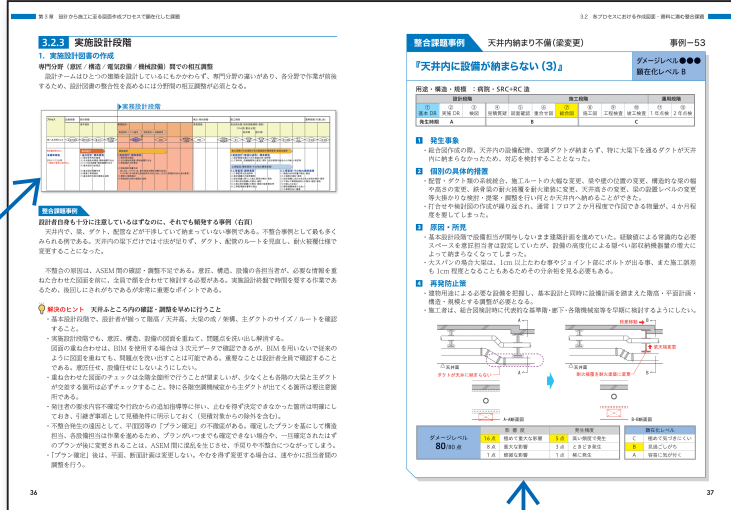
第3章 設計から施工に至る図面作成プロセスで顕在化した課題

3.2 各プロセスにおける作成図面・運用に潜む懸念課題

3.2.3 実施設計段階

1. 実施設計図書の作成

専門分野（意匠／構造／電気設備／機械設備）間での相互調整

設計チームはひとつの建築を設計しているにもかかわらず、専門分野の違いがあり、各分野で作業が前後するため、設計図書の整合性を高めるには分野間の相互調整が必要となる。

■実施設計段階

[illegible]

整合課題事例

設計者自身も十分に注意しているはずなのに、それでも頻発する事例（右頁）

天井内で、梁、ダクト、配管などが干渉していて納まっていない事例である。不整合事例として最も多くみられる例である。天井内の梁下だけでは十分ではないが、ダクト、配管のルートを見直し、耐火被覆仕様で変更することになった。

不整合の原因は、ASEM間の確認・調整不足である。意匠、構造、設備の各担当者が、必要な情報を重ねた合わせた図面を基に、全員で擦り合わせて検討する必要がある。実施設計段階で時間を要する作業であるため、後回しにされがちであるが非常に重要なポイントである。

解決のヒント　天井ふところ内の確認・調整を早めに行うこと

・基本設計段階で、設計者が揃って階高／天井高、大梁の成／断面、主ダクトのサイズ／ルートを確認すること。

・実施設計段階でも、意匠、構造、設備の図面を重ねて、問題点を洗い出し解消する。図面の重ね合わせは、BIMを使用する場合は3次元データで確認できるが、BIMを用いない従来の方法でも問題を重ねても、問題点を洗い出すことは可能である。重要なことは設計者全員で確認することである。意匠担当者、設備担当者はしないようにしたい。

・重ね合わせた図面のチェックは各断面で行うことが望ましいが、少なくとも各階の大梁と主ダクトが交差する箇所は必ずチェックすること。特に各階空調機械室から主ダクトが出てくる箇所は要注意箇所である。

・発注者の要求内容不確定や行政からの追加指導等に伴い、止むを得ず決定できなかった箇所は明確にしておき、引継ぎ事項として見積条件に明示しておく（見積対象からの除外を含む）。

・不整合発生の遠因として、平面図等の「ブラン確定」の不徹底がある。確定したプランを基にして構造担当、各設備担当は作業を進めるため、プランがいつまでも確定できない場合や、一旦確定されたはずのプランが後に変更されることは、ASEM間に混乱を生じさせ、手戻りや不整合につながってしまう。

・「プラン確定」後は、平面、断面計画は変更しない。やむを得ず変更する場合は、速やかに担当者間の調整を行う。

36

整合課題事例　天井内納まり不備(梁変更)　事例－53

『天井内に設備が納まらない（3）』

ダメージレベル●●●
顕在化レベル B

用途・構造・規模　：病院・SRC＋RC 造

| 設計段階 | | | 施工段階 | | | | | 運用段階 | |
|---|---|---|---|---|---|---|---|---|---|
| ① 基本 DR | ② 実施 DR | ③ 検図 | ④ 役務実績 | ⑤ 図面確認 | ⑥ 施工計画 | ⑦ 総合図 | ⑧ 工事 | ⑨ 工程検査 | ⑩ 竣工検査 | ⑪ 1年点検 | ⑫ 2年点検 |
| 発生時期 A | | | B | | | | | C | |

1 発生事象
・総合図作成の際、天井内の設備配管、空調ダクトが納まらず、特に大梁下を通るダクトが天井内に納まらなかったため、対応を検討することとなった。

2 個別の具体的措置
・配管・ダクト類の系統統合、施工ルートの大幅な変更、梁や壁の位置の変更、構造的な梁の幅や高さの変更、鉄骨梁の耐火被覆を耐火塗装に変更、天井高さの変更、梁の設備レベルの変更等大掛かりな検討・提案・調整を行い何とか天井内へ納めることができた。
・打合せや検討図の作成が繰り返され、通常1フロア2か月程度で作図できる物量が、4か月程度を要してしまった。

3 原因・所見
・基本設計段階で設備担当が関与しないまま建築計画を進めていた。経験値による常識的な必要スペースを意匠担当者は設定していたが、設備の高度化による様々な新設備機器類の増大によって納まらなくなってしまった。
・大スパンの場合大梁は、1cm以上たわむ事やジョイント部にボルトが出る事、また施工誤差も1cm程度となることもあるためその分余裕を見る必要もある。

4 再発防止策
・建物用途による必要な設備を把握し、基本設計と同時に設備計画を踏まえた階高・平面計画・構造・規模とする調整が必要となる。
・施工者は、総合図検討時に代表的な基準階・断面・各機種構造等を早期に検討するようにしたい。

防音梁B　天井梁　ダクトが天井に納まらない　設備配管　天井　新大梁を耐火塗装に変更
A-A断面図　B-B断面図

ダメージレベル 80/80点

| 16点 | 極めて重大な影響 | 5点 | 高い頻度で発生 |
|---|---|---|---|
| 8点 | 重大な影響 | 3点 | ときどき発生 |
| 1点 | 軽微な影響 | 1点 | 稀に発生 |

| 顕在化レベル | |
|---|---|
| C | 極めて気づきにくい |
| B | 気づきにくい |
| A | 容易に気が付く |

37